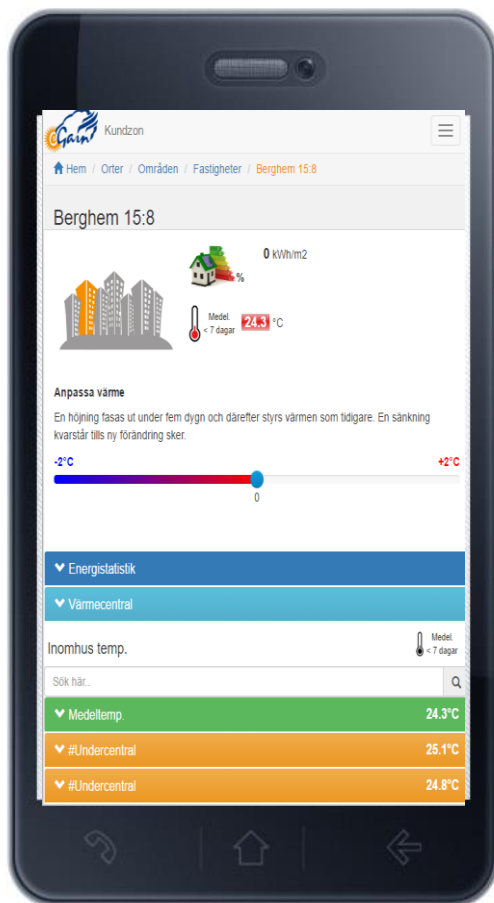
Gain Kundzon

Hem / Orter / Områden / Fastigheter / Berghem 15:8

Berghem 15:8

0 kWh/m2

%

Medel. < 7 dagar 24.3 °C

Anpassa värme

En höjning fasas ut under fem dygn och därefter styrs värmen som tidigare. En sänkning kvarstår tills ny förändring sker.

-2°C +2°C

0

Energistatistik

Värmecentral

Inomhus temp.

Medel. < 7 dagar

Sök här..

Medeltemp. 24.3°C

#Undercentral 25.1°C

#Undercentral 24.8°C